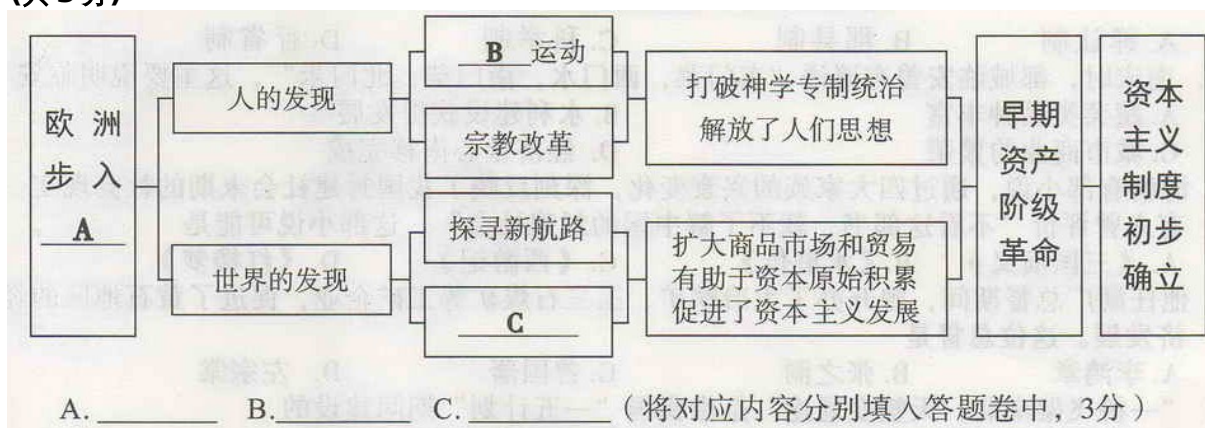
（共3分）

欧洲步入 A

人的发现

B 运动

宗教改革

打破神学专制统治 解放了人们思想

世界的发现

探寻新航路

C

扩大商品市场和贸易 有助于资本原始积累 促进了资本主义发展

早期资产阶级革命

资本主义制度初步确立

A.________ B.________ C.________（将对应内容分别填入答题卷中，3分）